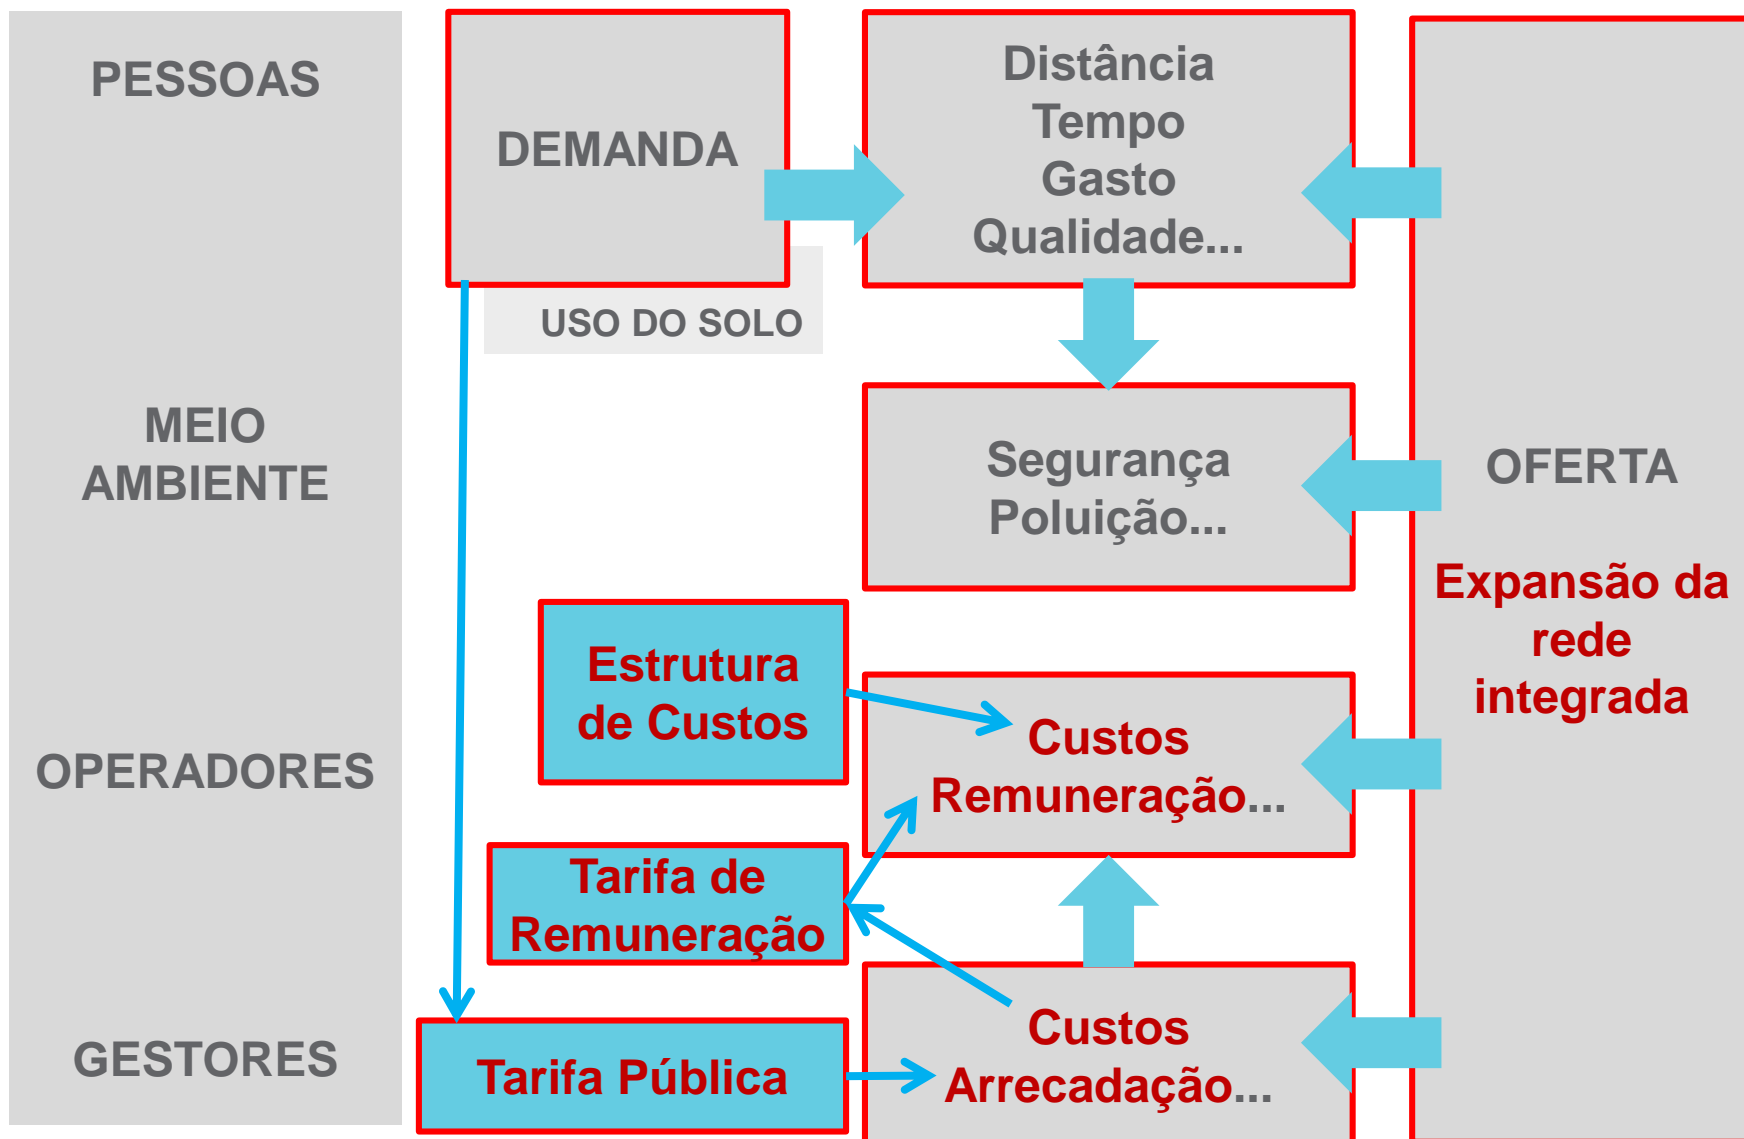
PESSOAS

MEIO AMBIENTE

OPERADORES

GESTORES

DEMANDA

USO DO SOLO

Distância
Tempo
Gasto
Qualidade...

Segurança
Poluição...

Estrutura de Custos

Custos
Remuneração...

Tarifa de Remuneração

Tarifa Pública

Custos
Arrecadação...

OFERTA

Expansão da rede integrada